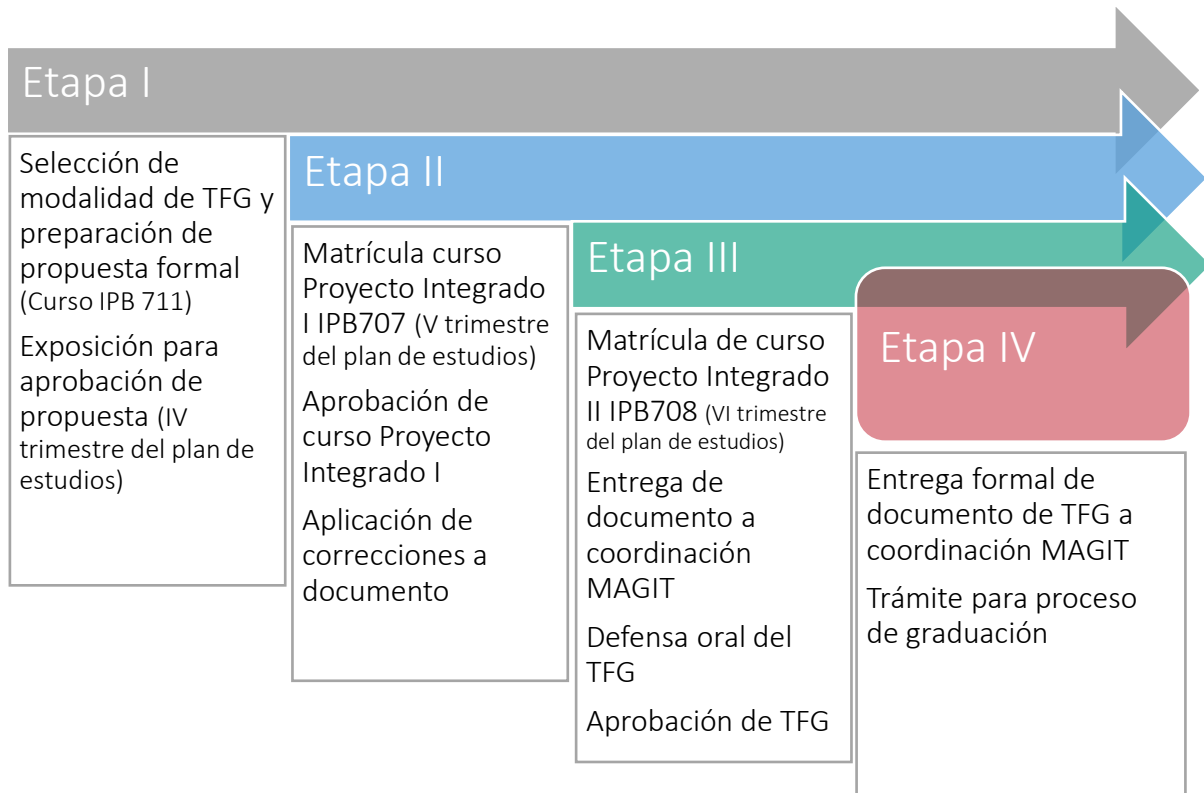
Etapa I

Selección de modalidad de TFG y preparación de propuesta formal (Curso IPB 711)

Exposición para aprobación de propuesta (IV trimestre del plan de estudios)

Etapa II

Matrícula curso Proyecto Integrado I IPB707 (V trimestre del plan de estudios)

Aprobación de curso Proyecto Integrado I

Aplicación de correcciones a documento

Etapa III

Matrícula de curso Proyecto Integrado II IPB708 (VI trimestre del plan de estudios)

Entrega de documento a coordinación MAGIT

Defensa oral del TFG

Aprobación de TFG

Etapa IV

Entrega formal de documento de TFG a coordinación MAGIT

Trámite para proceso de graduación